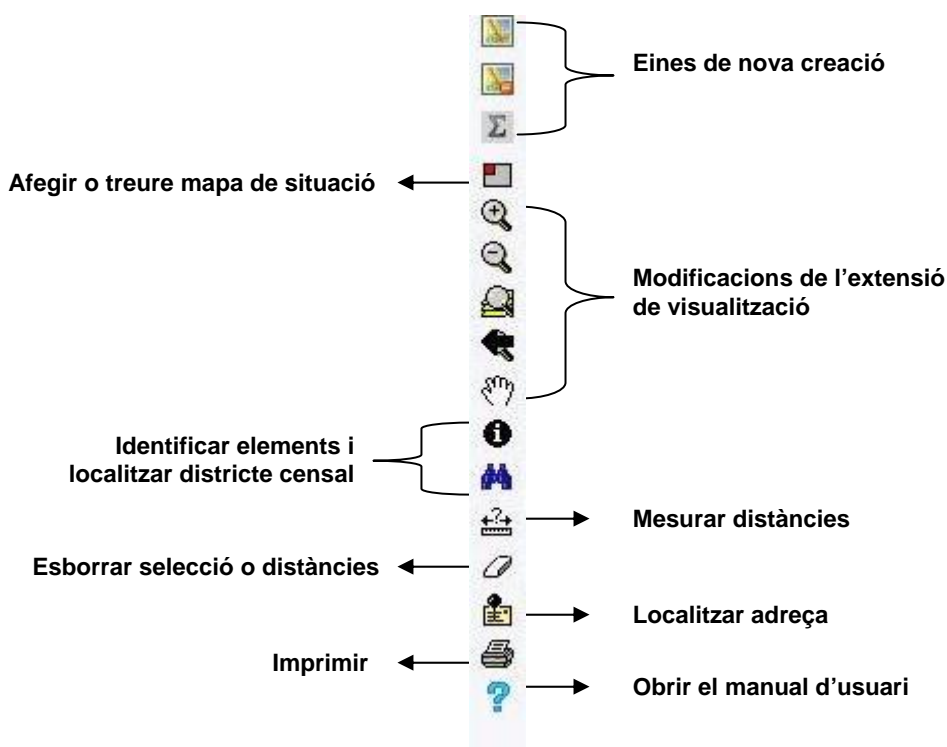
Eines de nova creació

Afegir o treure mapa de situació

Modificacions de l'extensió de visualització

Identificar elements i localitzar districte censal

Mesurar distàncies

Esborrar selecció o distàncies

Localitzar adreça

Imprimir

Obrir el manual d'usuari